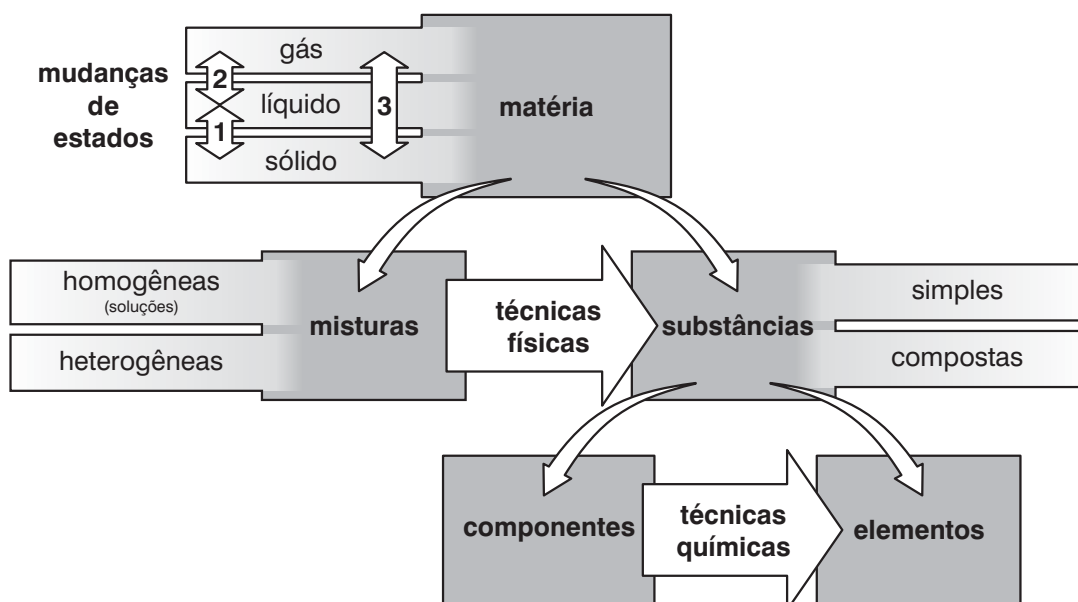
mudanças de estados

gás

2

líquido

3

1

sólido

matéria

homogêneas
(soluções)

heterogêneas

misturas

técnicas físicas

substâncias

simples

compostas

componentes

técnicas químicas

elementos